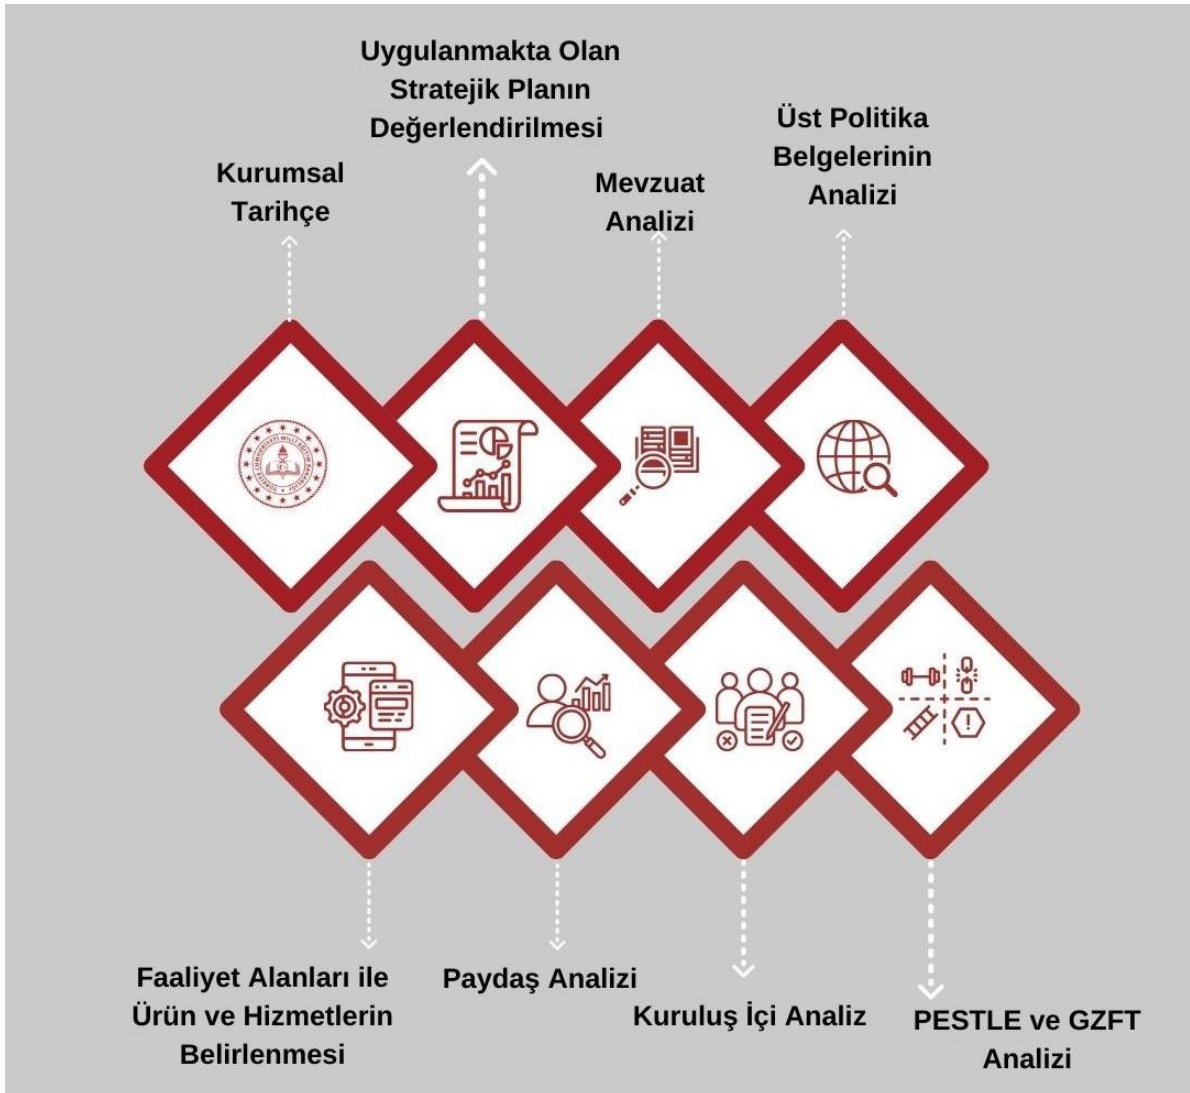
Uygulanmakta Olan Stratejik Planın Değerlendirilmesi

Kurumsal Tarihçe

Mevzuat Analizi

Üst Politika Belgelerinin Analizi

Faaliyet Alanları ile Ürün ve Hizmetlerin Belirlenmesi

Paydaş Analizi

Kuruluş İçi Analiz

PESTLE ve GZFT Analizi